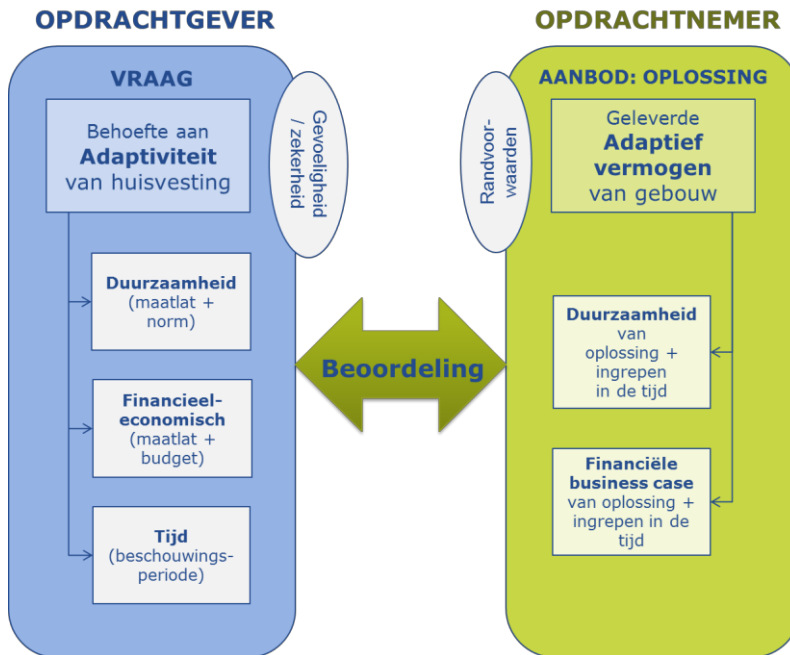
OPDRACHTGEVER

VRAAG

Behoefte aan **Adaptiviteit** van huisvesting

Gevoeligheid / zekerheid

**Duurzaamheid** (maatlat + norm)

**Financieel-economisch** (maatlat + budget)

**Tijd** (beschouwingsperiode)

Beoordeling

OPDRACHTNEMER

AANBOD: OPLOSSING

Randvoorwaarden

Geleverde **Adaptief vermogen** van gebouw

**Duurzaamheid** van oplossing + ingrepen in de tijd

**Financiële business case** van oplossing + ingrepen in de tijd